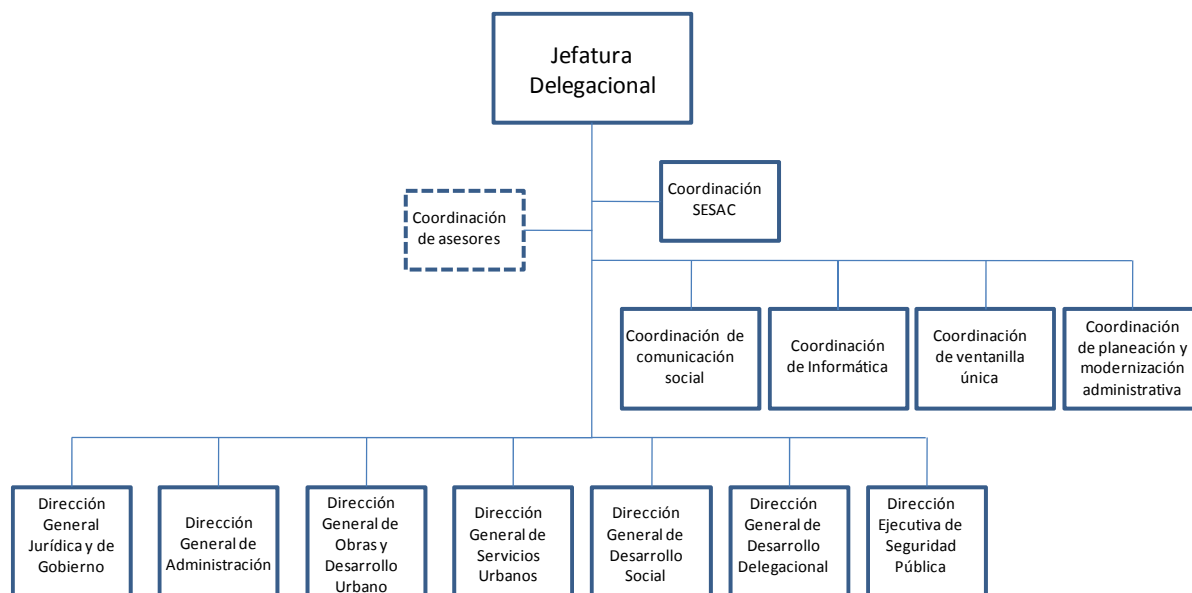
Jefatura Delegacional

Coordinación SESAC

Coordinación de asesores

Coordinación de comunicación social

Coordinación de Informática

Coordinación de ventanilla única

Coordinación de planeación y modernización administrativa

Dirección General Jurídica y de Gobierno

Dirección General de Administración

Dirección General de Obras y Desarrollo Urbano

Dirección General de Servicios Urbanos

Dirección General de Desarrollo Social

Dirección General de Desarrollo Delegacional

Dirección Ejecutiva de Seguridad Pública